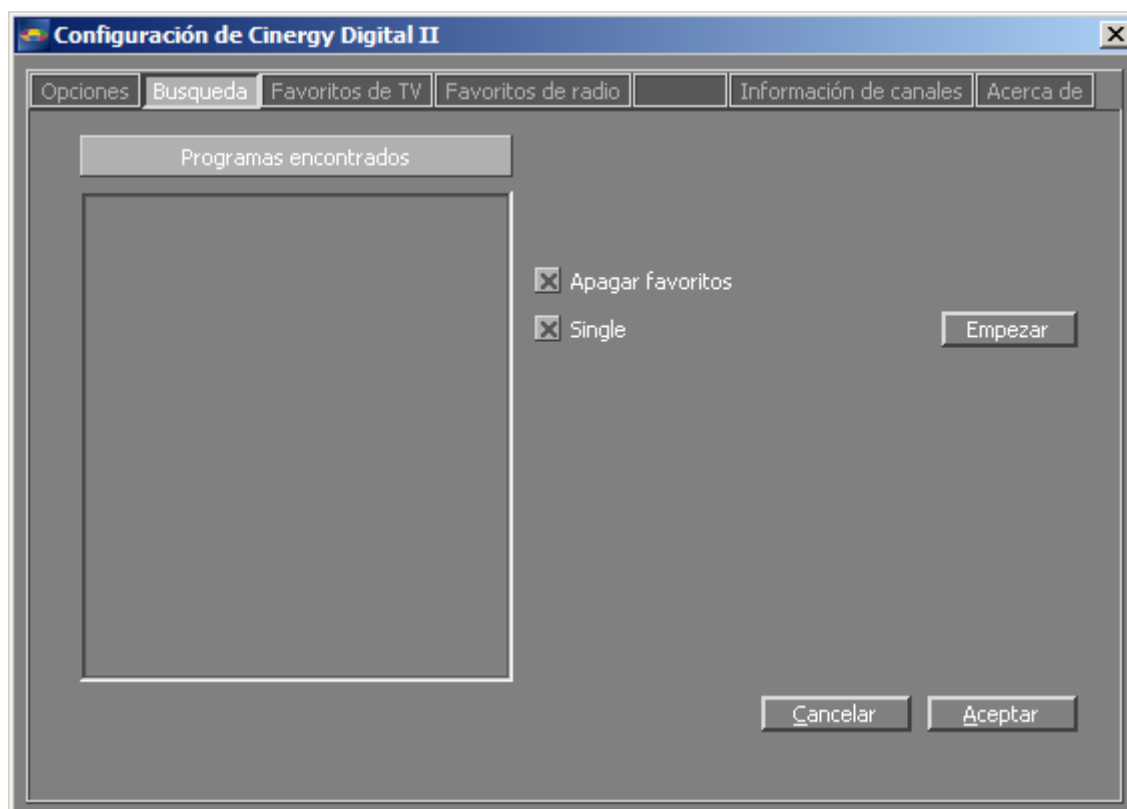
Configuración de Cinergy Digital II

Opciones | Busqueda | Favoritos de TV | Favoritos de radio | | Información de canales | Acerca de

Programas encontrados

Apagar favoritos

Single

Empezar

Cancelar

Aceptar